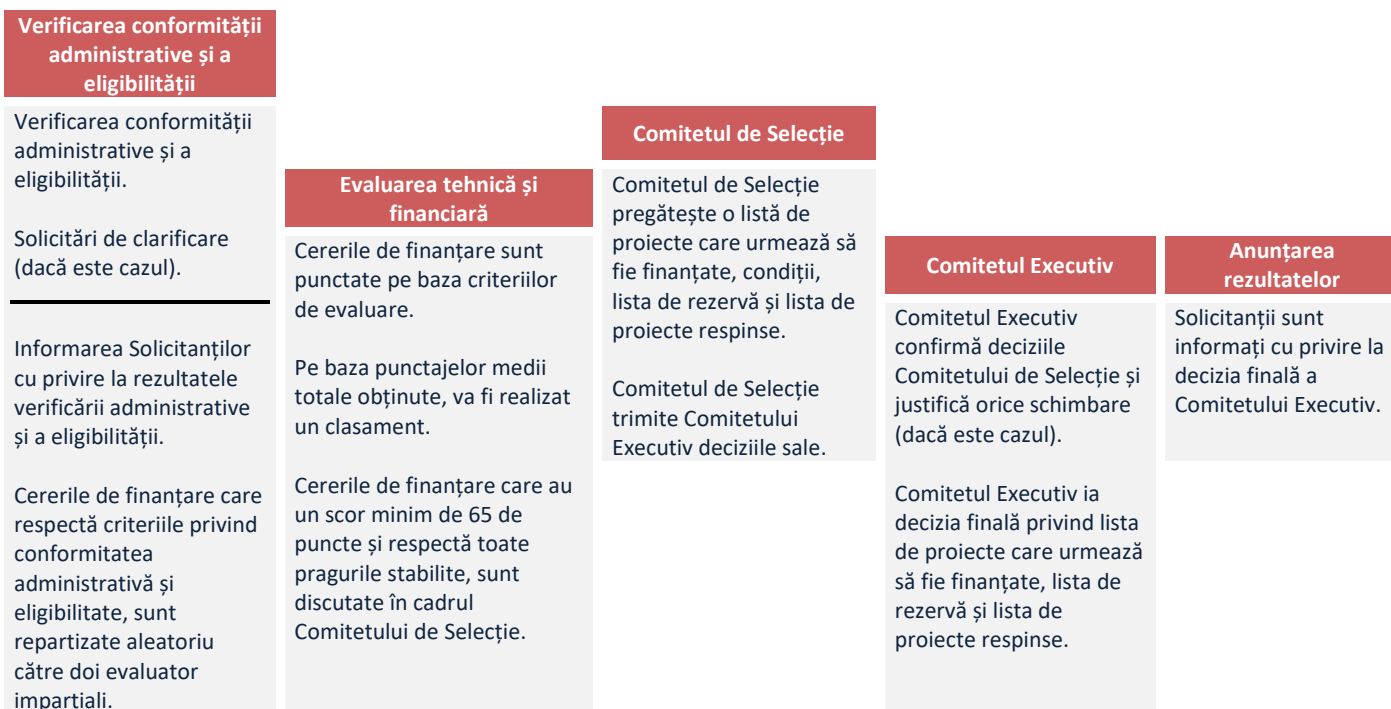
Verificarea conformității administrative și a eligibilității

Verificarea conformității administrative și a eligibilității.

Solicitări de clarificare (dacă este cazul).

Informarea Solicitanților cu privire la rezultatele verificării administrative și a eligibilității.

Cererile de finanțare care respectă criteriile privind conformitatea administrativă și eligibilitate, sunt repartizate aleatoriu către doi evaluator imparțiali.

Evaluarea tehnică și financiară

Cererile de finanțare sunt punctate pe baza criteriilor de evaluare.

Pe baza punctajelor medii totale obținute, va fi realizat un clasament.

Cererile de finanțare care au un scor minim de 65 de puncte și respectă toate pragurile stabilite, sunt discutate în cadrul Comitetului de Selecție.

Comitetul de Selecție

Comitetul de Selecție pregătește o listă de proiecte care urmează să fie finanțate, condiții, lista de rezervă și lista de proiecte respinse.

Comitetul de Selecție trimite Comitetului Executiv deciziile sale.

Comitetul Executiv

Comitetul Executiv confirmă deciziile Comitetului de Selecție și justifică orice schimbare (dacă este cazul).

Comitetul Executiv ia decizia finală privind lista de proiecte care urmează să fie finanțate, lista de rezervă și lista de proiecte respinse.

Anunțarea rezultatelor

Solicitanții sunt informați cu privire la decizia finală a Comitetului Executiv.